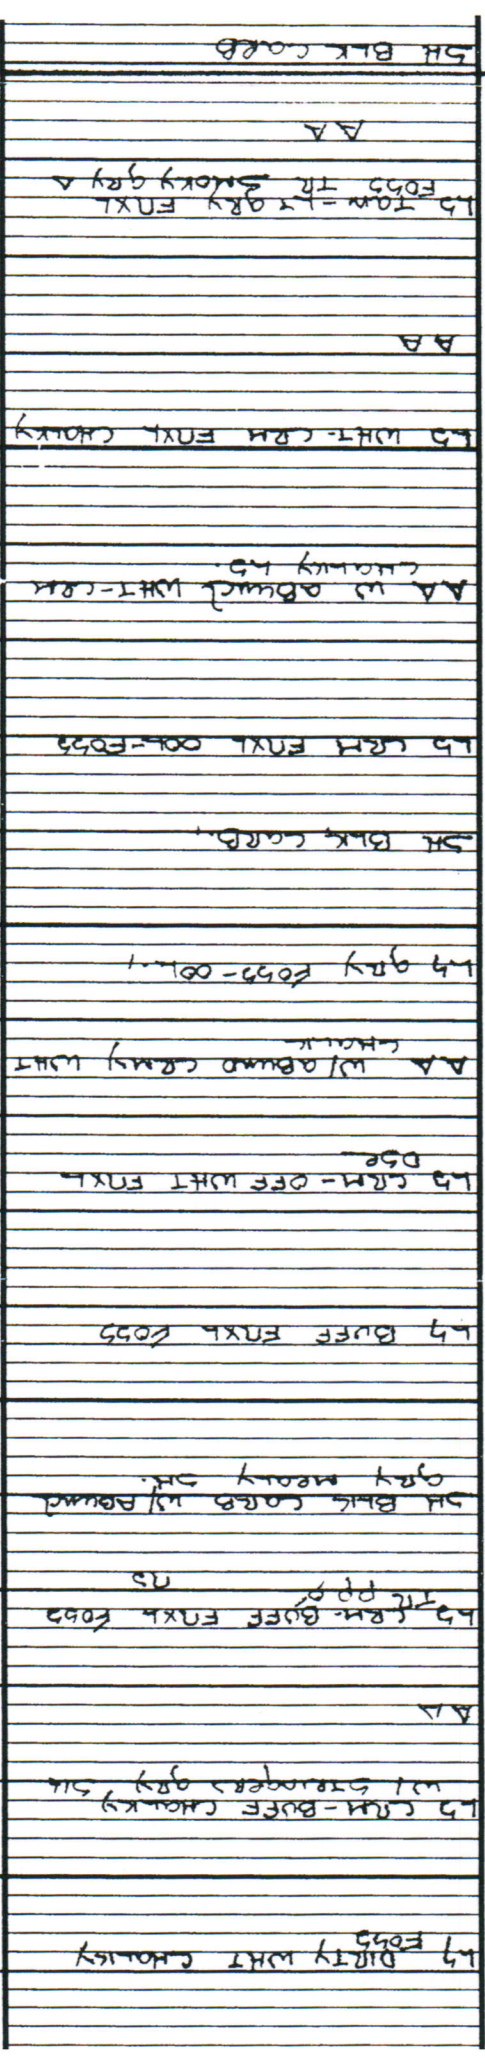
LS DIRTY WHT CHALKY FOSS

LS CRM-BUFF CHALKY W/ STRINGERS GRY SH

A.A

LS CRM-BUFF FNXL FOSS TR PP P NS

SH BLK CARB W/ ABUND GRY MEALY SH.

LS BUFF FNXL FOSS

LS CRM-OFF WHT FNXL DSE

A.A W/ ABUND CRMY WHT CHALK

LS GRY FOSS-OOL.

SH BLK CARB.

LS CRM FNXL OOL-FOSS

A.A W/ ABUND WHT-CRM CHALKY LS.

LS WHT-CRM FNXL CHALKY

A.A

LS TAN-LT GRY FNXL FOSS TR SMOKY GRY C

A.A

SH BLK CARB